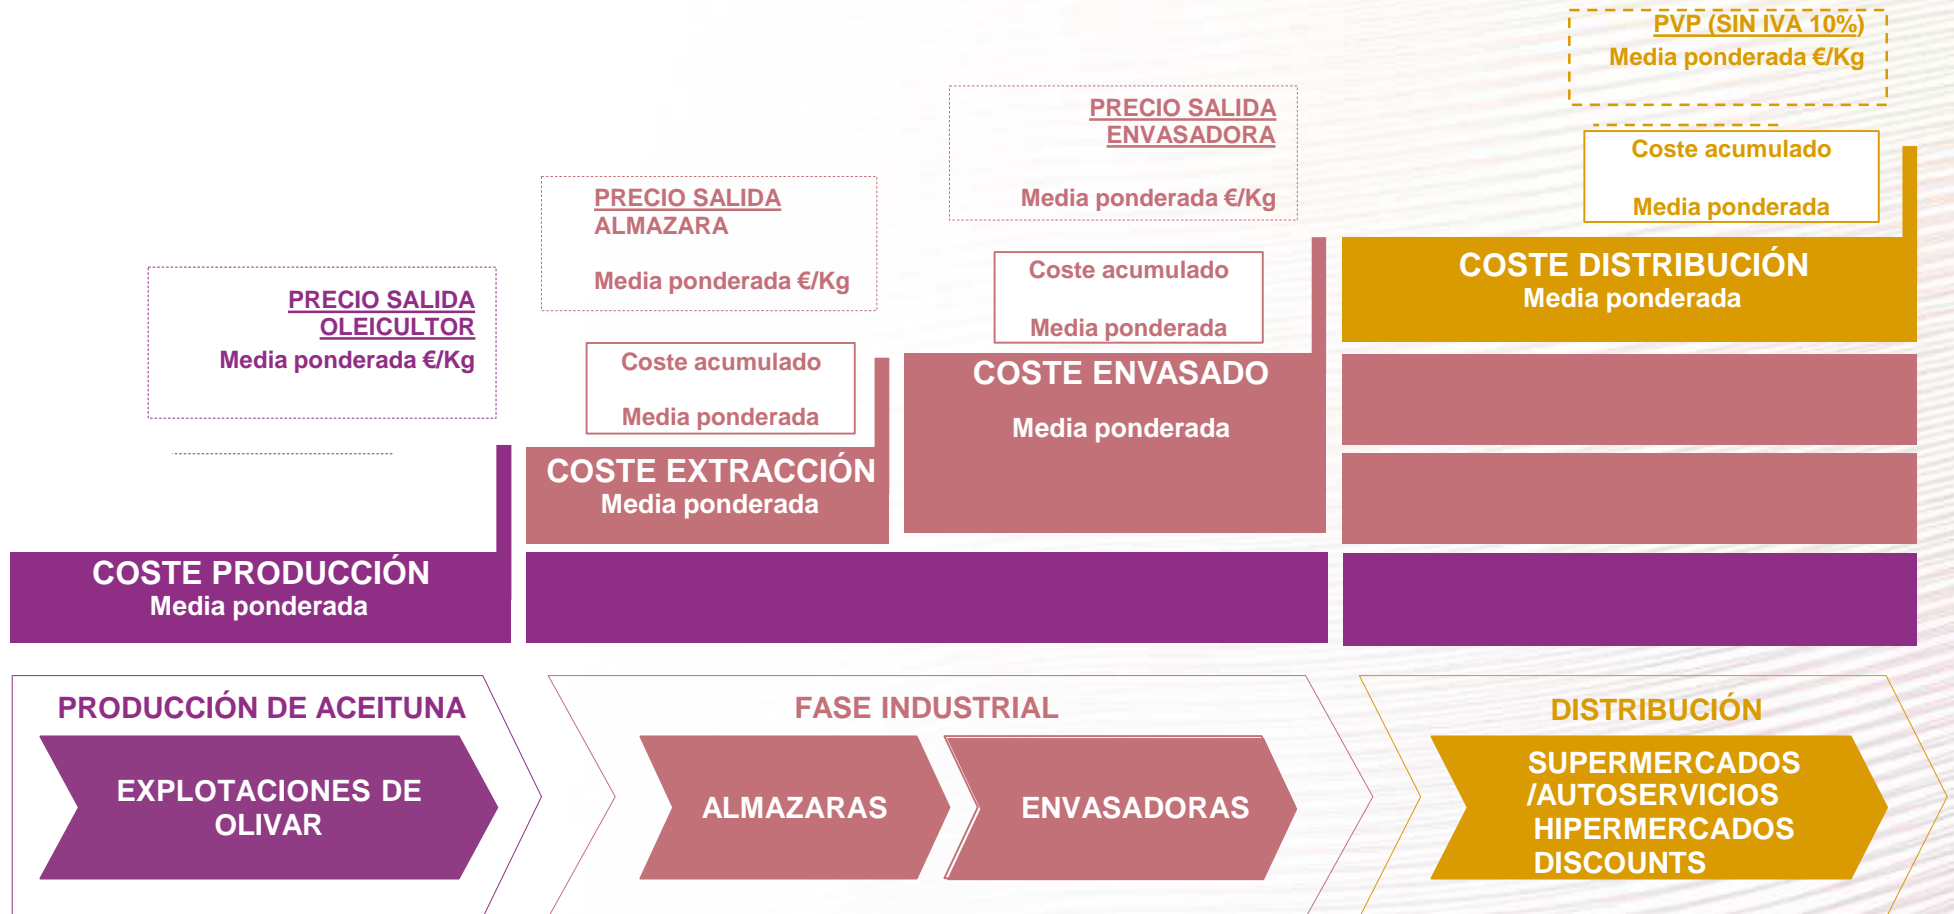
PVP (SIN IVA 10%)
Media ponderada €/Kg

PRECIO SALIDA ENVASADORA
Media ponderada €/Kg

Coste acumulado
Media ponderada

PRECIO SALIDA ALMAZARA
Media ponderada €/Kg

COSTE DISTRIBUCIÓN
Media ponderada

PRECIO SALIDA OLEICULTOR
Media ponderada €/Kg

Coste acumulado
Media ponderada

Coste acumulado
Media ponderada

COSTE ENVASADO
Media ponderada

COSTE EXTRACCIÓN
Media ponderada

COSTE PRODUCCIÓN
Media ponderada

PRODUCCIÓN DE ACEITUNA
EXPLOTACIONES DE OLIVAR

FASE INDUSTRIAL
ALMAZARAS
ENVASADORAS

DISTRIBUCIÓN
SUPERMERCADOS /AUTOSERVICIOS HIPERMERCADOS DISCOUNTS